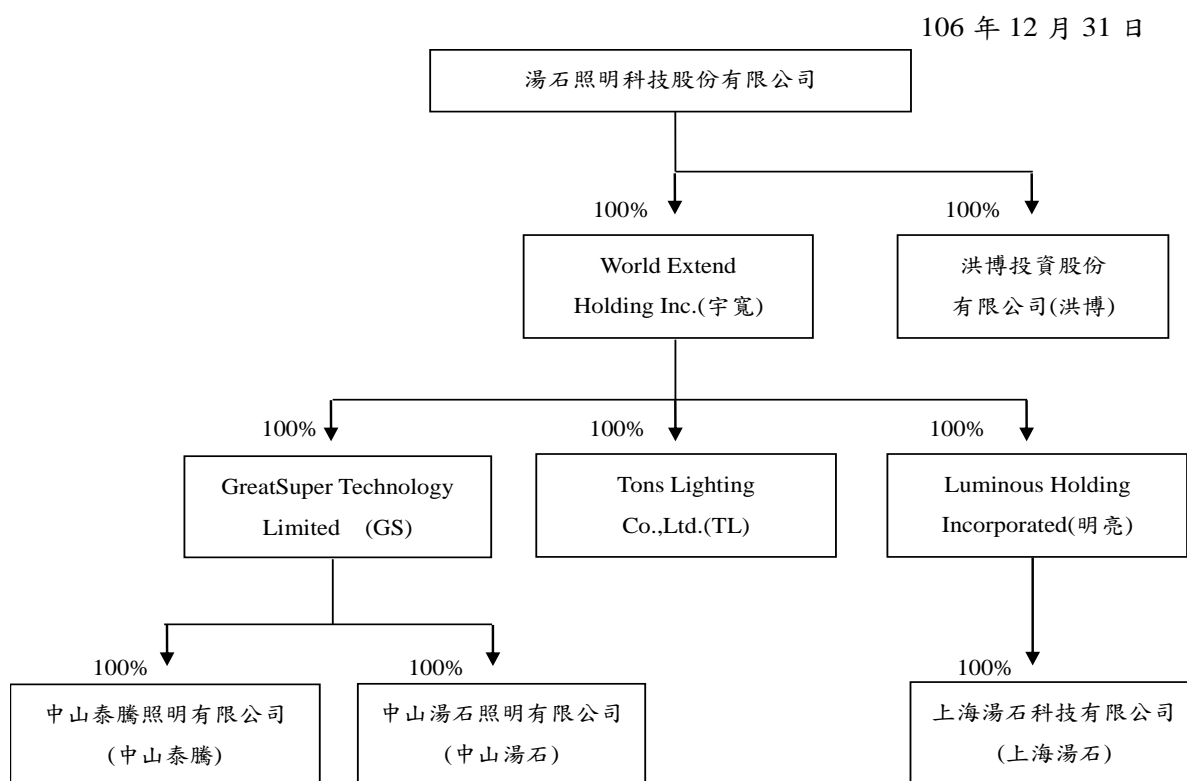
106 年 12 月 31 日

湯石照明科技股份有限公司

100%

World Extend Holding Inc.(宇寬)

100%

洪博投資股份有限公司(洪博)

100%

GreatSuper Technology Limited (GS)

100%

Tons Lighting Co.,Ltd.(TL)

100%

Luminous Holding Incorporated(明亮)

100%

中山泰騰照明有限公司 (中山泰騰)

100%

中山湯石照明有限公司 (中山湯石)

100%

上海湯石科技有限公司 (上海湯石)